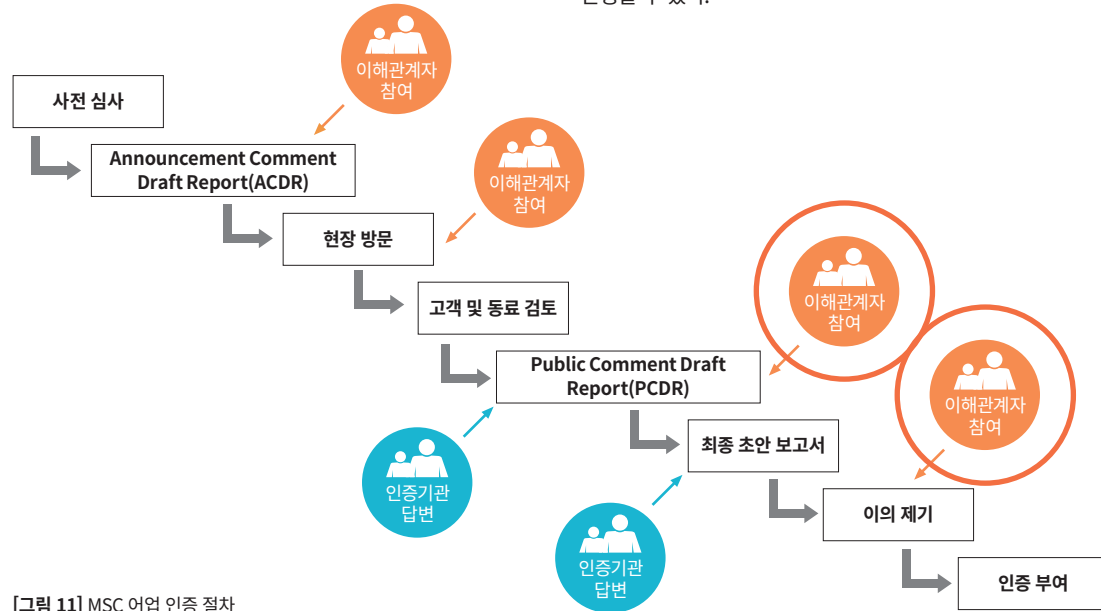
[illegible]

이해관계자 참여

사전 심사

Announcement Comment Draft Report(ACDR)

이해관계자 참여

현장 방문

고객 및 동료 검토

이해관계자 참여

Public Comment Draft Report(PCDR)

이해관계자 참여

인증기관 답변

최종 초안 보고서

인증기관 답변

이의 제기

인증 부여

[그림 11] MSC 어업 인증 절차